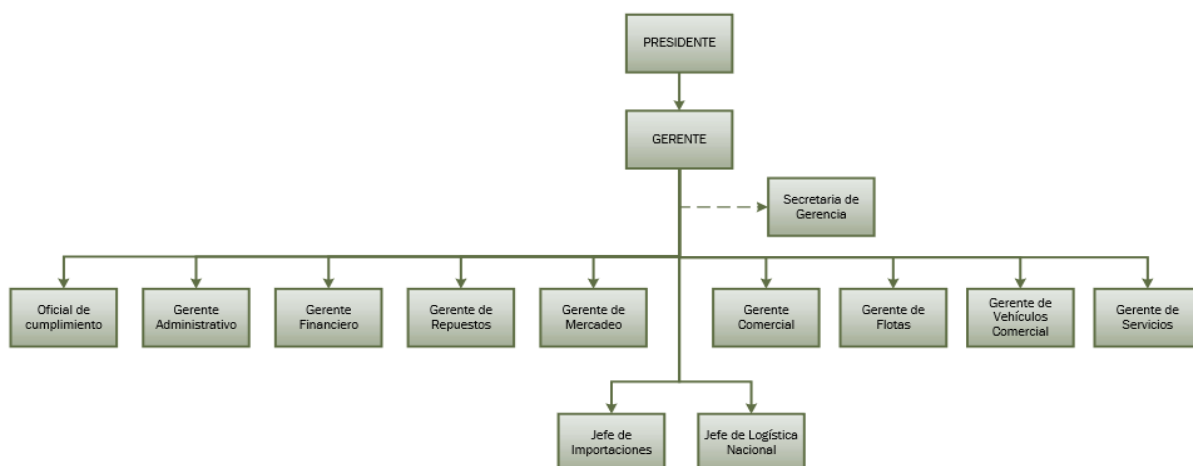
PRESIDENTE

GERENTE

Secretaria de Gerencia

Oficial de cumplimiento

Gerente Administrativo

Gerente Financiero

Gerente de Repuestos

Gerente de Mercadeo

Gerente Comercial

Gerente de Flotas

Gerente de Vehículos Comercial

Gerente de Servicios

Jefe de Importaciones

Jefe de Logística Nacional